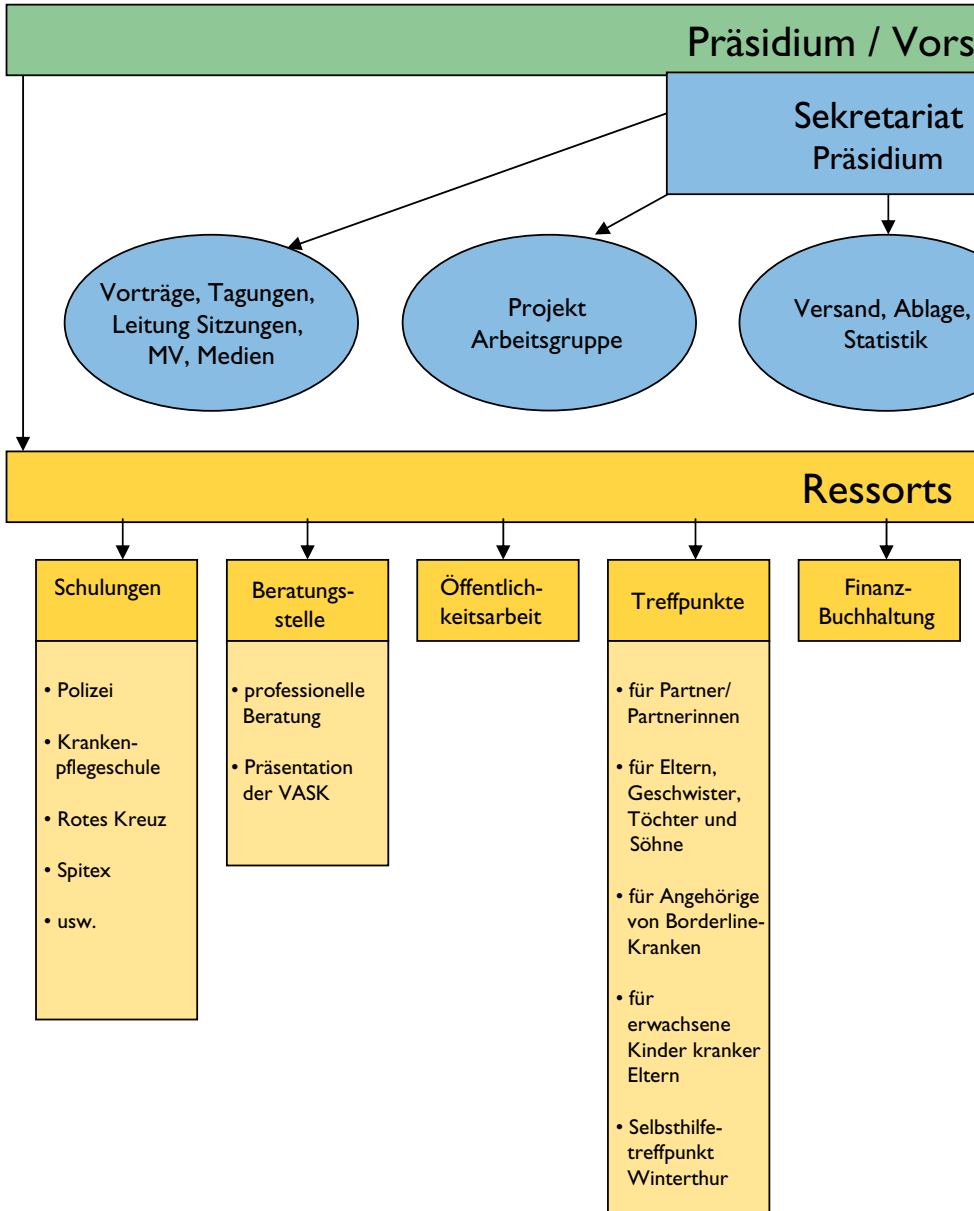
Präsidium / Vors

Sekretariat
Präsidium

Vorträge, Tagungen, Leitung Sitzungen, MV, Medien

Projekt Arbeitsgruppe

Versand, Ablage, Statistik

Ressorts

Schulungen

• Polizei
• Krankenpflegeschule
• Rotes Kreuz
• Spitex
• usw.

Beratungsstelle

• professionelle Beratung
• Präsentation der VASK

Öffentlichkeitsarbeit

Treffpunkte

• für Partner/ Partnerinnen
• für Eltern, Geschwister, Töchter und Söhne
• für Angehörige von Borderline-Kranken
• für erwachsene Kinder kranker Eltern
• Selbsthilfetreffpunkt Winterthur

Finanz-Buchhaltung